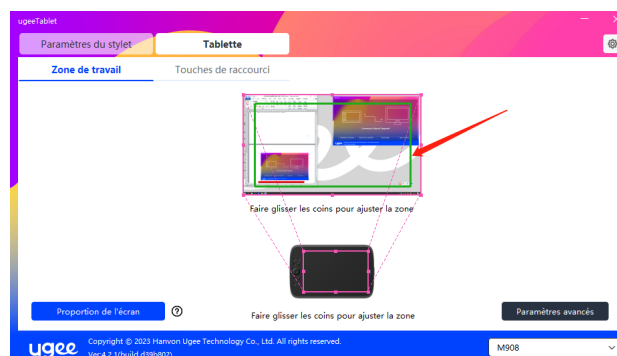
ugeeTablet

Paramètres du stylet

Tablette

Zone de travail

Touches de raccourci

Faire glisser les coins pour ajuster la zone

Faire glisser les coins pour ajuster la zone

Proportion de l'écran

?

Paramètres avancés

ugee

Copyright © 2023 Hanvon Ugee Technology Co., Ltd. All rights reserved.

Ver 4.2.1(build d39b802)

M908